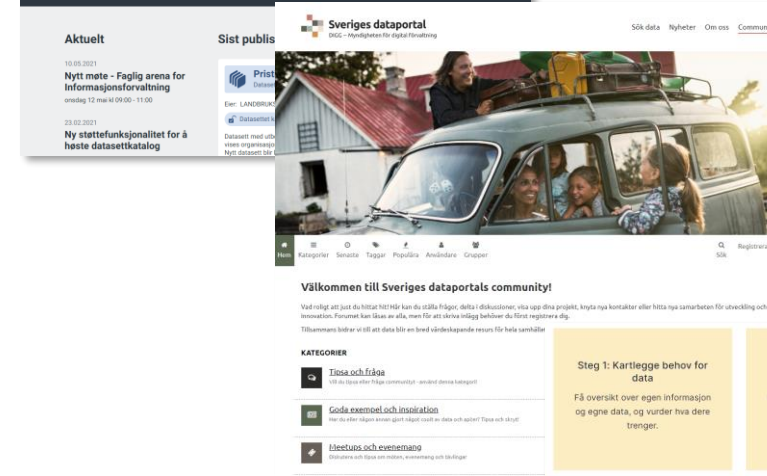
Aktuelt

10.05.2021
Nytt møte - Faglig arena for Informasjonsforvaltning
onsdag 12 mai kl 09:00 - 11:00

23.02.2021
Ny støttefunksjonalitet for å høste datasettkatalog

Sist publis

Prist
Datase

Eier: LANDBRUK

Datasett k

Datasett med utb
vises organisasjo
Nytt datasett bl

Sveriges dataportal
DIGG – Myndigheten för digital förvaltning

Sök data Nyheter Om oss Commun

Hem Kategorier Senaste Taggar Populära Användare Grupper

Sök Registrera

Välkommen till Sveriges dataportals community!

Vad roligt att just du hittat hit! Här kan du ställa frågor, delta i diskussioner, visa upp dina projekt, knyta nya kontakter eller hitta nya samarbeten för utveckling och innovation. Forumet kan läsas av alla, men för att skriva inlägg behöver du först registrera dig.

Tillsammans bidrar vi till att data blir en bred värdeskapande resurs för hela samhälle

KATEGORIER

Tipsa och fråga
Vill du tipsa eller fråga communityt - använd denna kategori!

Goda exempel och inspiration
Har du eller någon annan gjort något coolt av data och spöke? Tipsa och skryt!

Meetups och evenemang
Diskutera och tipsa om möten, evenemang och tävlingar

Steg 1: Kartlegge behov for data

Få oversikt over egen informasjon og egne data, og vurder hva dere trenger.